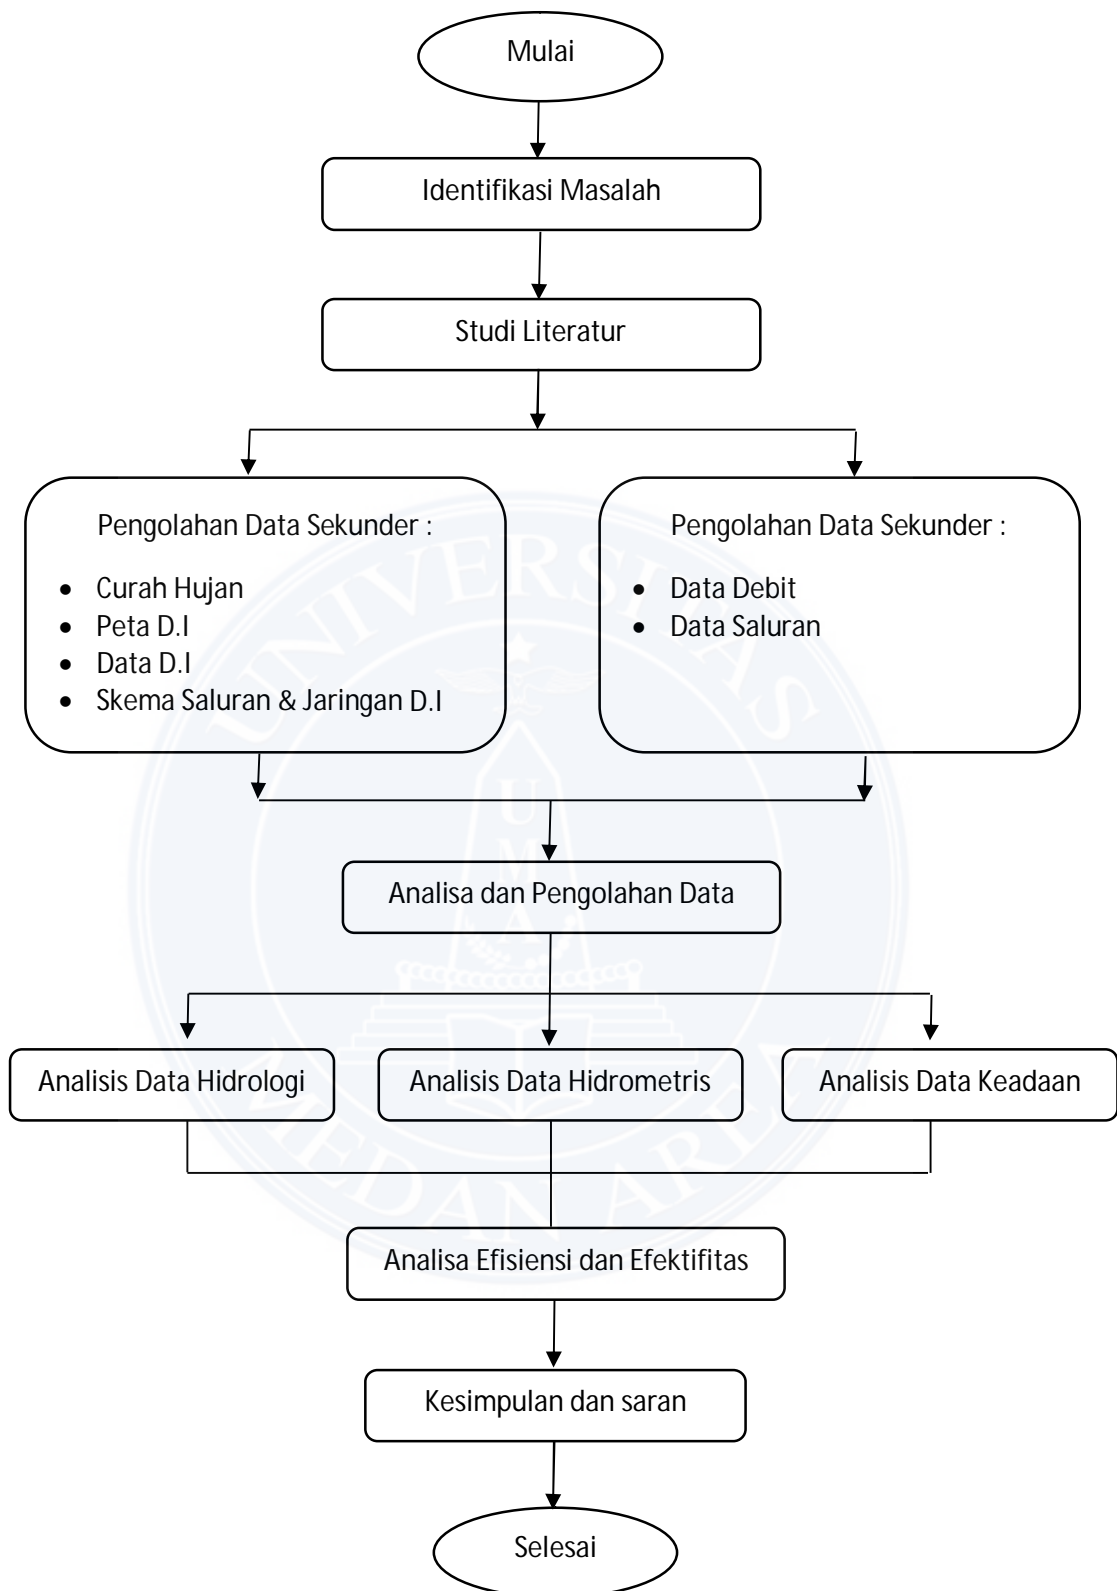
Mulai

Identifikasi Masalah

Studi Literatur

Pengolahan Data Sekunder :

- Curah Hujan
- Peta D.I
- Data D.I
- Skema Saluran & Jaringan D.I

Pengolahan Data Sekunder :

- Data Debit
- Data Saluran

Analisa dan Pengolahan Data

Analisis Data Hidrologi

Analisis Data Hidrometris

Analisis Data Keadaan

Analisa Efisiensi dan Efektifitas

Kesimpulan dan saran

Selesai

UNIVERSITAS MEDAN AREA